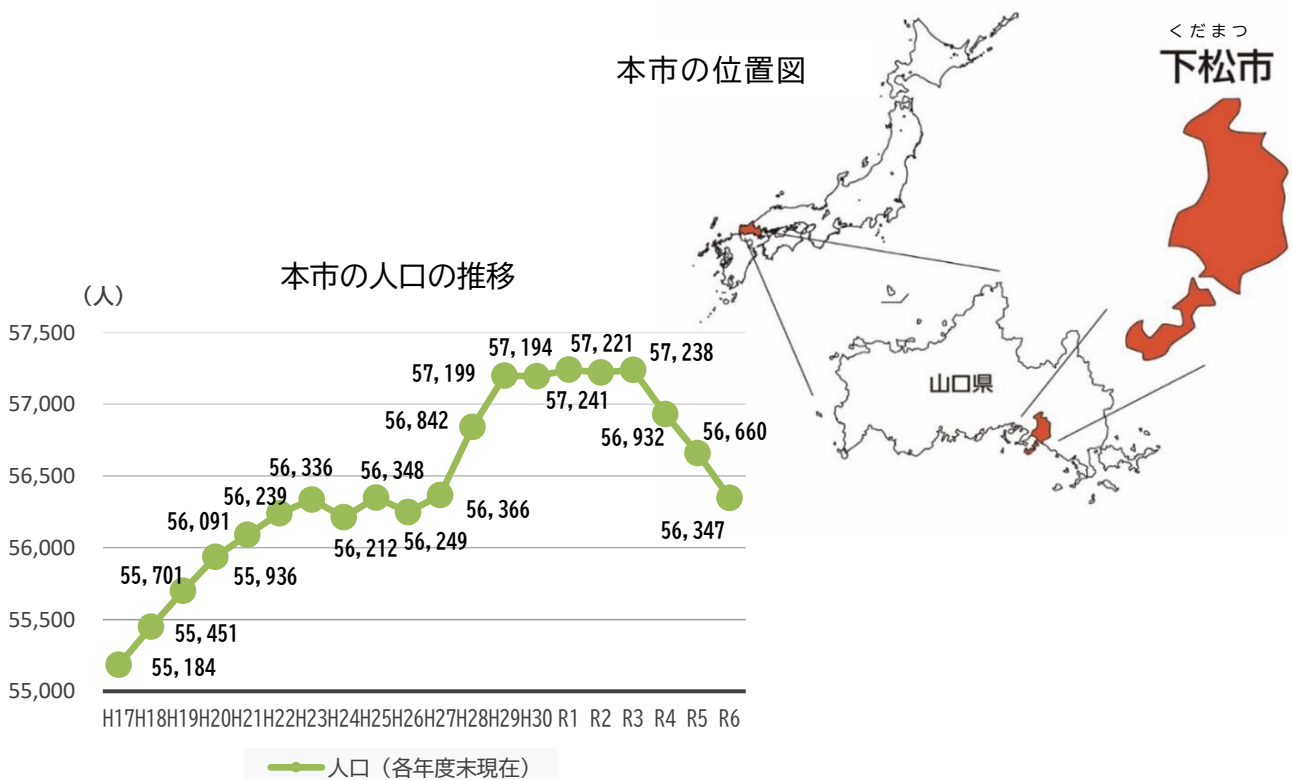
本市の位置図

くだまつ
下松市

山口県

本市の人口の推移

（人）

| | 55,184 | 55,451 | 55,701 | 55,936 | 56,091 | 56,239 | 56,336 | 56,212 | 56,348 | 56,249 | 56,366 | 56,842 | 57,199 | 57,194 | 57,241 | 57,221 | 57,238 | 56,932 | 56,660 | 56,347 |
|---|---|---|---|---|---|---|---|---|---|---|---|---|---|---|---|---|---|---|---|---|
| | H17 | H18 | H19 | H20 | H21 | H22 | H23 | H24 | H25 | H26 | H27 | H28 | H29 | H30 | R1 | R2 | R3 | R4 | R5 | R6 |

57,500
57,000
56,500
56,000
55,500
55,000

人口（各年度末現在）